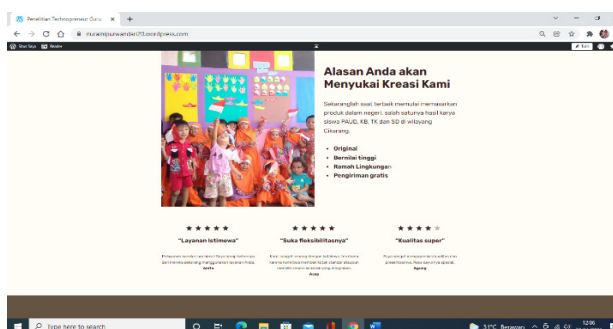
Penelitian Technopreneur Guru ×
+
nurarnipurwandari73.wordpress.com
Situs Saya
Reader
Tulis

Alasan Anda akan Menyukai Kreasi Kami

Sekaranglah saat terbaik memulai memasarkan produk dalam negeri, salah satunya hasil karya siswa PAUD, KB, TK dan SD di wilayang Cikarang.

• Original
• Bernilai tinggi
• Ramah Lingkungan
• Pengiriman gratis

★★★★★
"Layanan istimewa"
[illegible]
Anita

★★★★★
"Suka fleksibilitasnya"
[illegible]
Anay

★★★★
"Kualitas super"
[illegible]
Agung

Type here to search
31°C Berawan
12:06